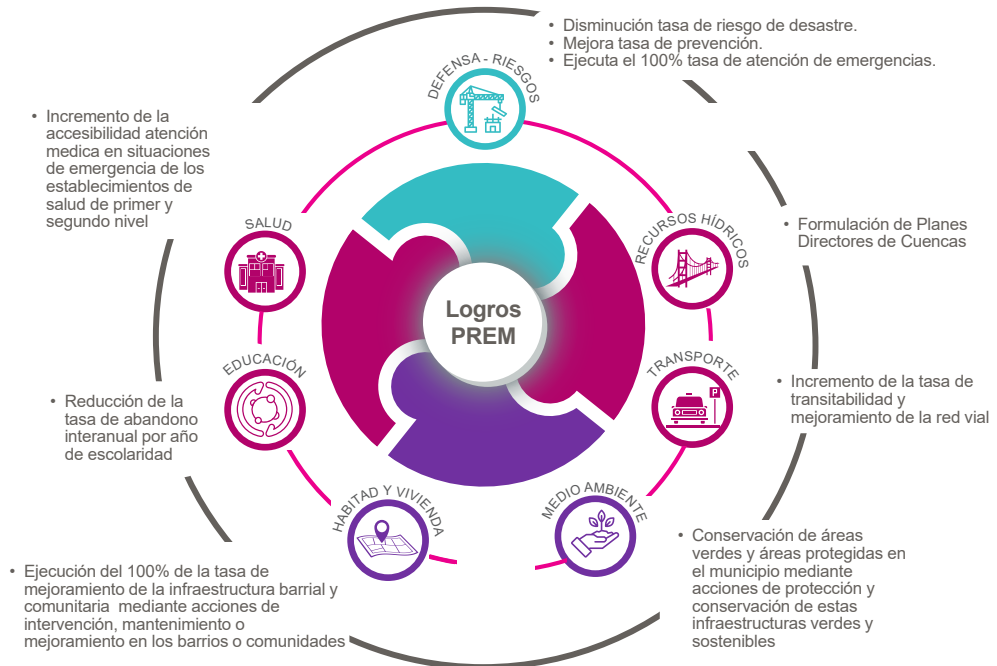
• Disminución tasa de riesgo de desastre.
• Mejora tasa de prevención.
• Ejecuta el 100% tasa de atención de emergencias.

DEFENSA - RIESGOS

• Incremento de la accesibilidad atención medica en situaciones de emergencia de los establecimientos de salud de primer y segundo nivel

SALUD

RECURSOS HÍDRICOS

• Formulación de Planes Directores de Cuencas

Logros PREM

EDUCACIÓN

TRANSPORTE

• Incremento de la tasa de transitabilidad y mejoramiento de la red vial

• Reducción de la tasa de abandono interanual por año de escolaridad

HABITAT Y VIVIENDA

MEDIO AMBIENTE

• Conservación de áreas verdes y áreas protegidas en el municipio mediante acciones de protección y conservación de estas infraestructuras verdes y sostenibles

• Ejecución del 100% de la tasa de mejoramiento de la infraestructura barrial y comunitaria mediante acciones de intervención, mantenimiento o mejoramiento en los barrios o comunidades